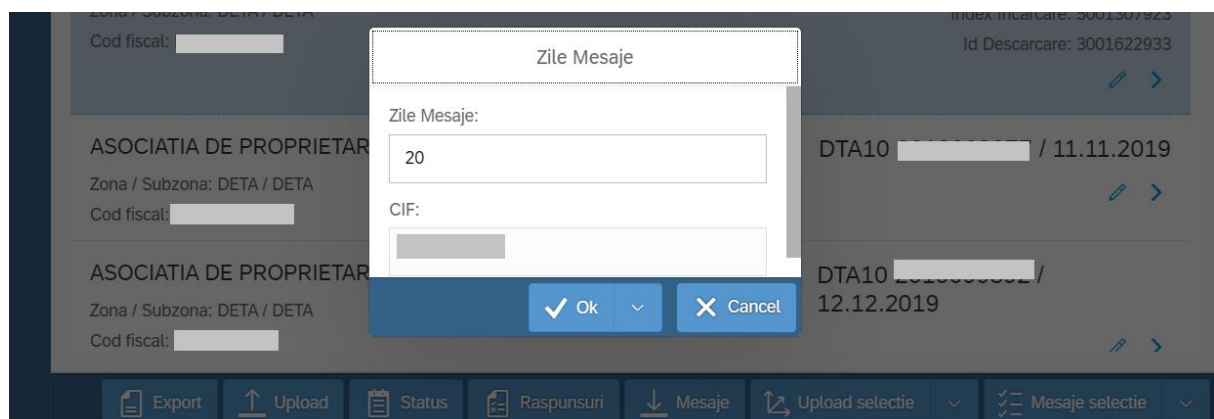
Zona / Subzona: DETA / DETA
Cod fiscal:

Index Incarcare: 3001307923
Id Descarcare: 3001622933

ASOCIATIA DE PROPRIETAR
Zona / Subzona: DETA / DETA
Cod fiscal:

DTA10 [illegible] / 11.11.2019

ASOCIATIA DE PROPRIETAR
Zona / Subzona: DETA / DETA
Cod fiscal:

DTA10 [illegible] / 12.12.2019

Zile Mesaje

Zile Mesaje:
20
CIF:

Ok
Cancel

Export
Upload
Status
Raspunsuri
Mesaje
Upload selectie
Mesaje selectie